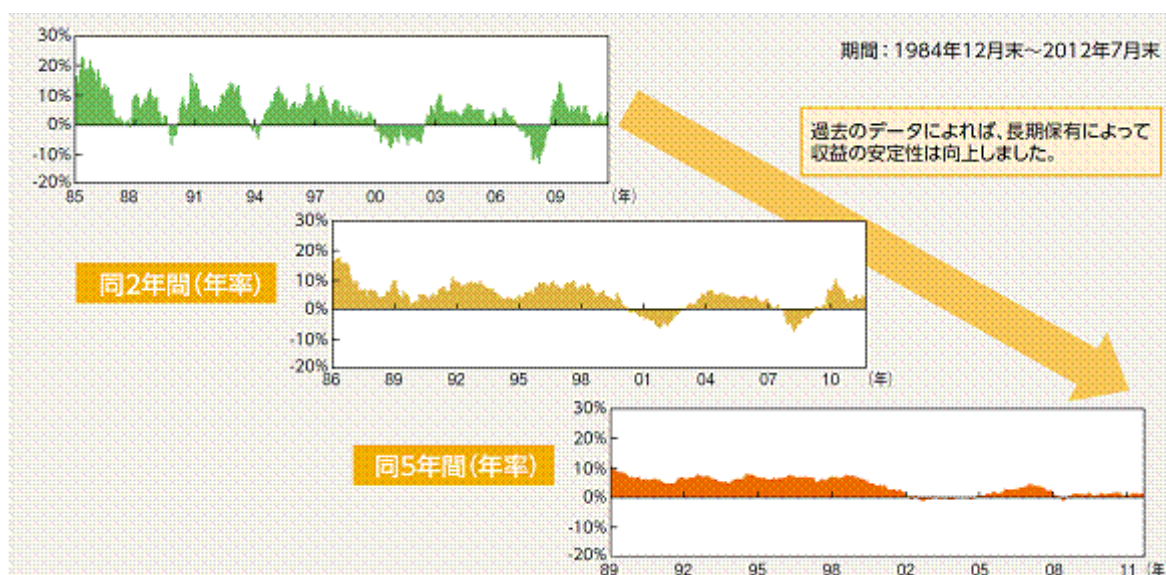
30%
20%
10%
0%
-10%
-20%
85 88 91 94 97 00 03 06 09 (年)

期間：1984年12月末～2012年7月末

過去のデータによれば、長期保有によって収益の安定性は向上しました。

同2年間(年率)

30%
20%
10%
0%
-10%
-20%
86 89 92 95 98 01 04 07 10 (年)

同5年間(年率)

30%
20%
10%
0%
-10%
-20%
89 92 95 98 02 05 08 11 (年